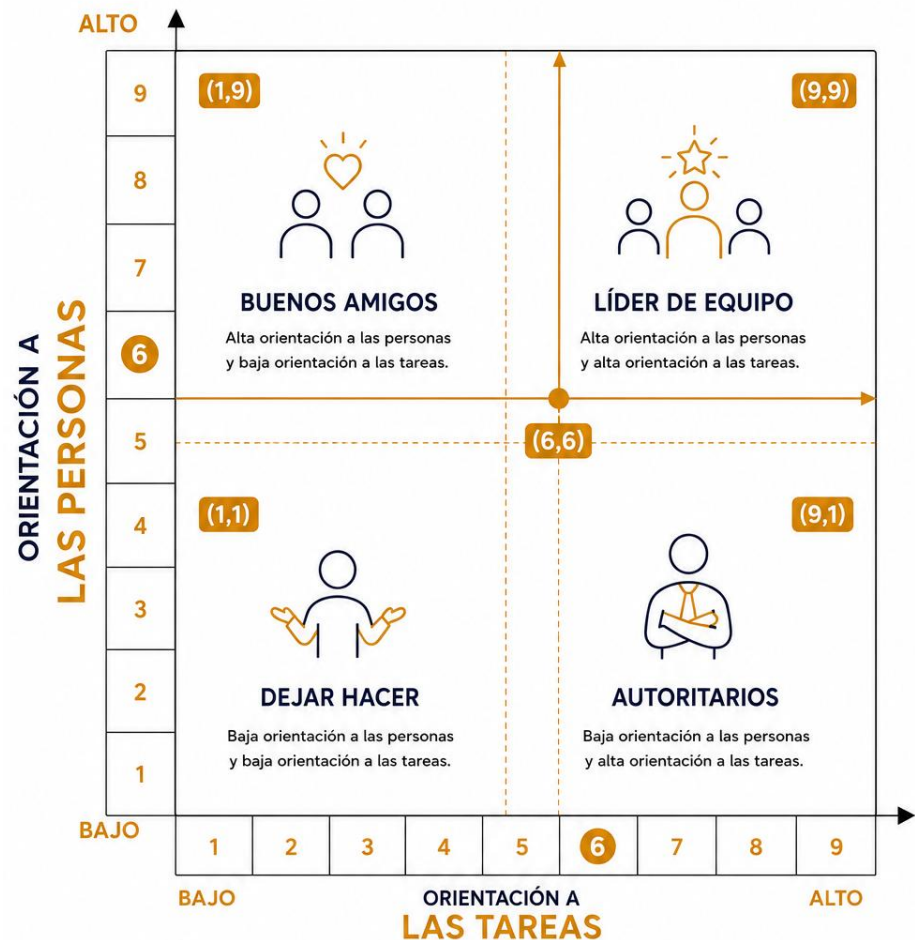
ALTO

9
8
7
6
5
4
3
2
1

ORIENTACIÓN A
LAS PERSONAS

(1,9)

BUENOS AMIGOS
Alta orientación a las personas y baja orientación a las tareas.

(9,9)

LÍDER DE EQUIPO
Alta orientación a las personas y alta orientación a las tareas.

(6,6)

(1,1)

DEJAR HACER
Baja orientación a las personas y baja orientación a las tareas.

(9,1)

AUTORITARIOS
Baja orientación a las personas y alta orientación a las tareas.

BAJO

1
2
3
4
5
6
7
8
9

BAJO
ORIENTACIÓN A
LAS TAREAS
ALTO